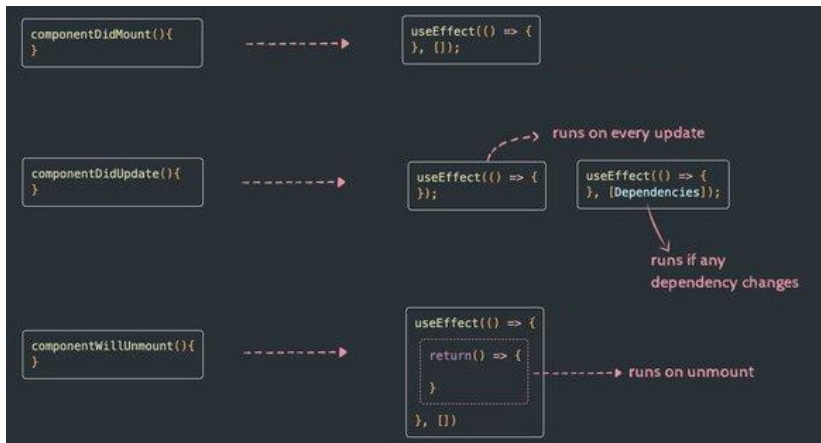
componentDidMount(){
}

useEffect(() => {
}, []);

runs on every update

componentDidUpdate(){
}

useEffect(() => {
});

useEffect(() => {
}, [Dependencies]);

runs if any dependency changes

componentWillUnmount(){
}

useEffect(() => {
return() => {
}
}, [])

runs on unmount